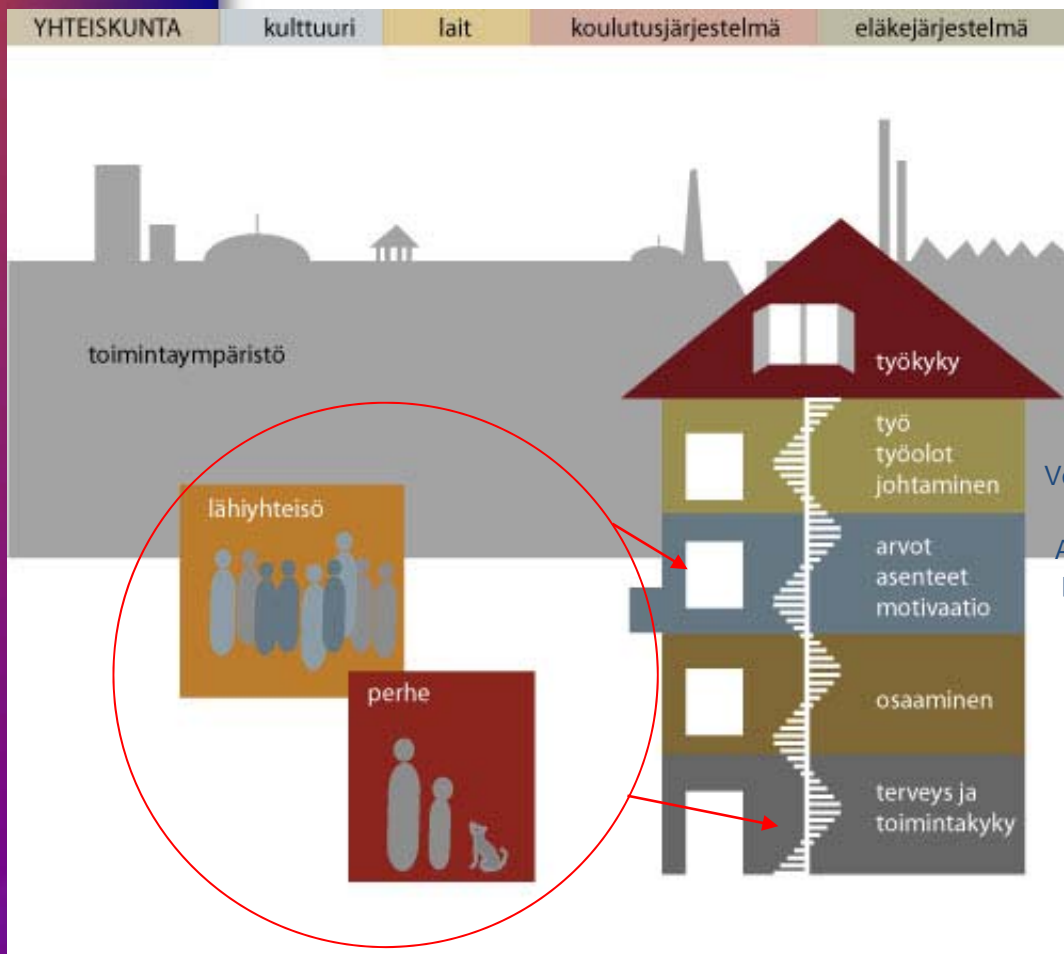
YHTEISKUNTA | kulttuuri | lait | koulutusjärjestelmä | eläkejärjestelmä

toimintaympäristö

työkyky

työ
työolot
johtaminen

arvot
asenteet
motivaatio

osaaminen

terveys ja
toimintakyky

lähiyhteisö

perhe

V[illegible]

A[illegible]
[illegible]